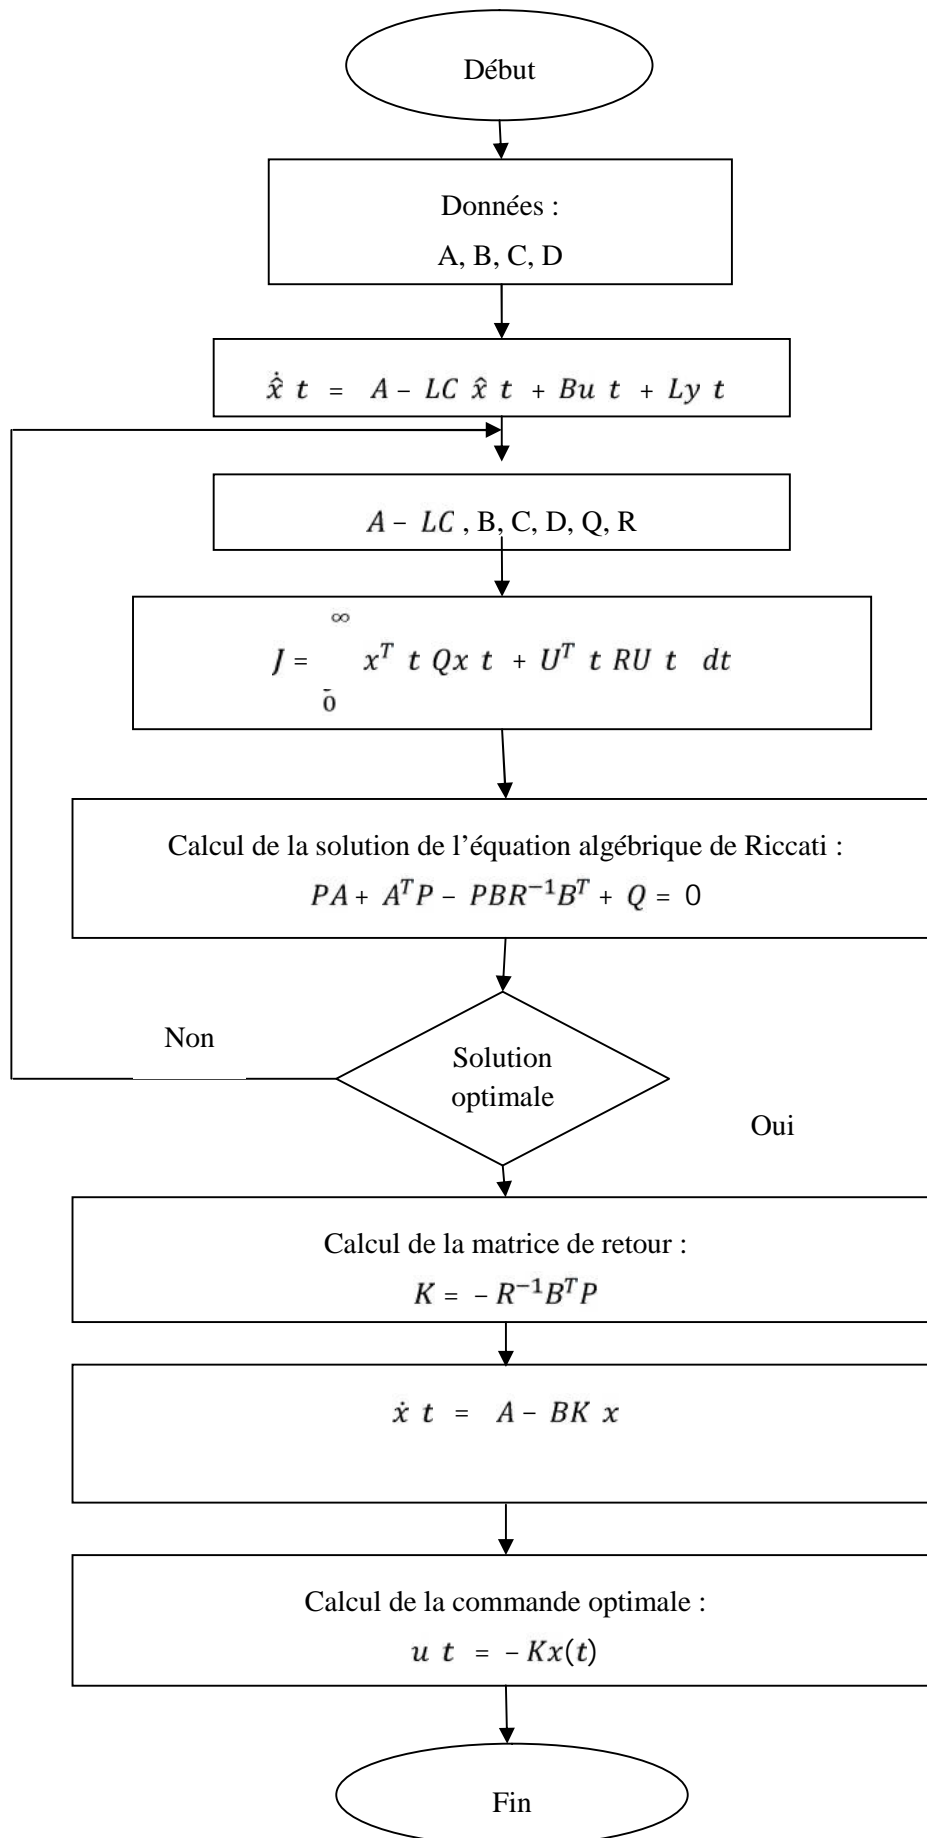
Début

Données :
A, B, C, D

$\dot{\hat{x}}\ t\ =\ A - LC\ \hat{x}\ t\ +\ Bu\ t\ +\ Ly\ t$

$A - LC$ , B, C, D, Q, R

$J = \int_{0}^{\infty} x^T\ t\ Qx\ t\ +\ U^T\ t\ RU\ t\ \ dt$

Calcul de la solution de l'équation algébrique de Riccati :
$PA + A^TP - PBR^{-1}B^T + Q = 0$

Non

Solution optimale

Oui

Calcul de la matrice de retour :
$K = -R^{-1}B^TP$

$\dot{x}\ t\ =\ A - BK\ x$

Calcul de la commande optimale :
$u\ t\ = -Kx(t)$

Fin